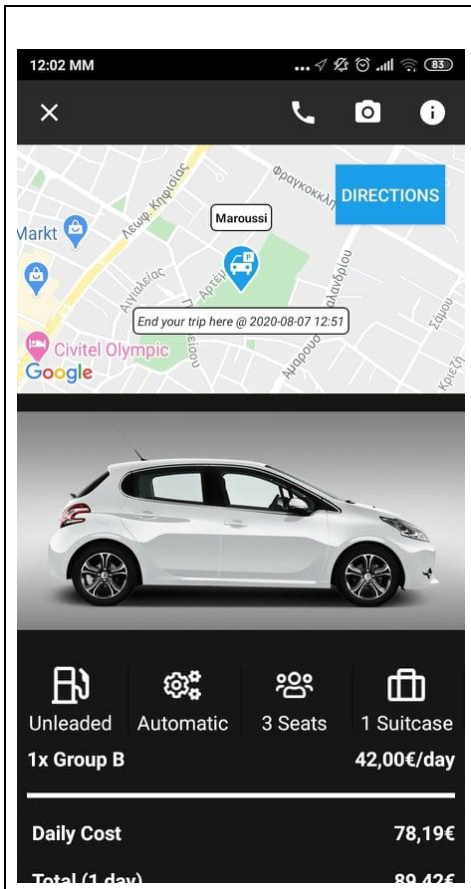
12:02 MM

83

DIRECTIONS

Markt

Λεωφ. Κηφισίας

Φραγκοκκλ

Maroussi

Αγιαλείας

Αρτέμ

Αμαρουσίου

Σάμου

Κριεζή

End your trip here @ 2020-08-07 12:51

Civitel Olympic

Google

Unleaded Automatic 3 Seats 1 Suitcase

1x Group B 42,00€/day

Daily Cost 78,19€

Total (1 day) 89,42€